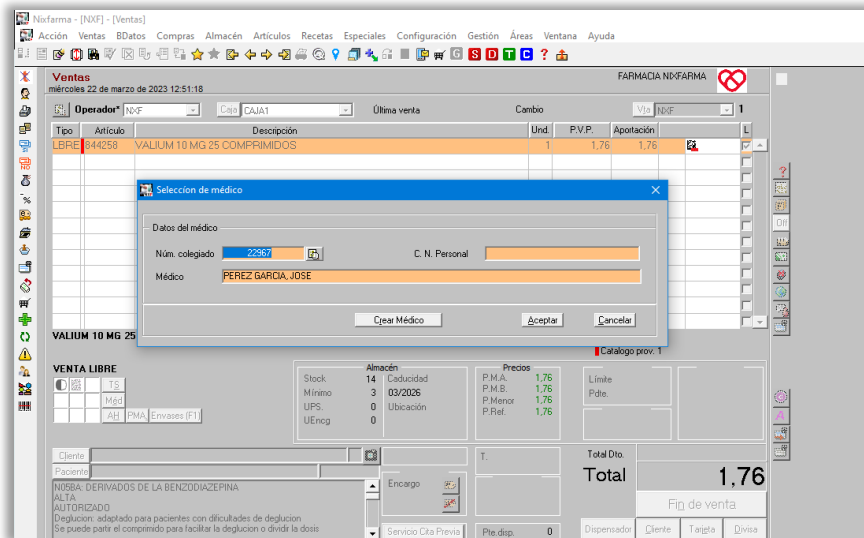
Nixfarma - [NXF] - [Ventas]

Acción Ventas BDatos Compras Almacén Artículos Recetas Especiales Configuración Gestión Áreas Ventana Ayuda

G S D T C ?

Ventas
miércoles 22 de marzo de 2023 12:51:18

FARMACIA NIXFARMA

Operador* NXF Caja CAJA1 Última venta Cambio Vta NXF 1

| Tipo | Artículo | Descripción | Und. | P.V.P. | Aportación | | L |
|---|---|---|---|---|---|---|---|
| LIBRE | 844258 | VALIUM 10 MG 25 COMPRIMIDOS | 1 | 1,76 | 1,76 | | |

Selección de médico

Datos del médico

Núm. colegiado 22967 C. N. Personal

Médico PEREZ GARCIA, JOSE

Crear Médico Aceptar Cancelar

VALIUM 10 MG 25

Catalogo prov. 1

VENTA LIBRE

TS
Méd
AH PMA Envases (F1)

Almacén
Stock 14 Caducidad
Mínimo 3 03/2026
UPS. 0 Ubicación
UEncg 0

Precios
P.M.A. 1,76
P.M.B. 1,76
P.Menor 1,76
P.Ref. 1,76

Límite
Pdte.

Cliente
Paciente

N05BA: DERIVADOS DE LA BENZODIAZEPINA
ALTA
AUTORIZADO
Deglucion: adaptado para pacientes con dificultades de deglucion
Se puede partir el comprimido para facilitar la deglucion o dividir la dosis

Encargo

T.

Total Dto.

Total 1,76

Fin de venta

Servicio Cita Previa Pte.disp. 0 Dispensador Cliente Tarjeta Divisa

Off